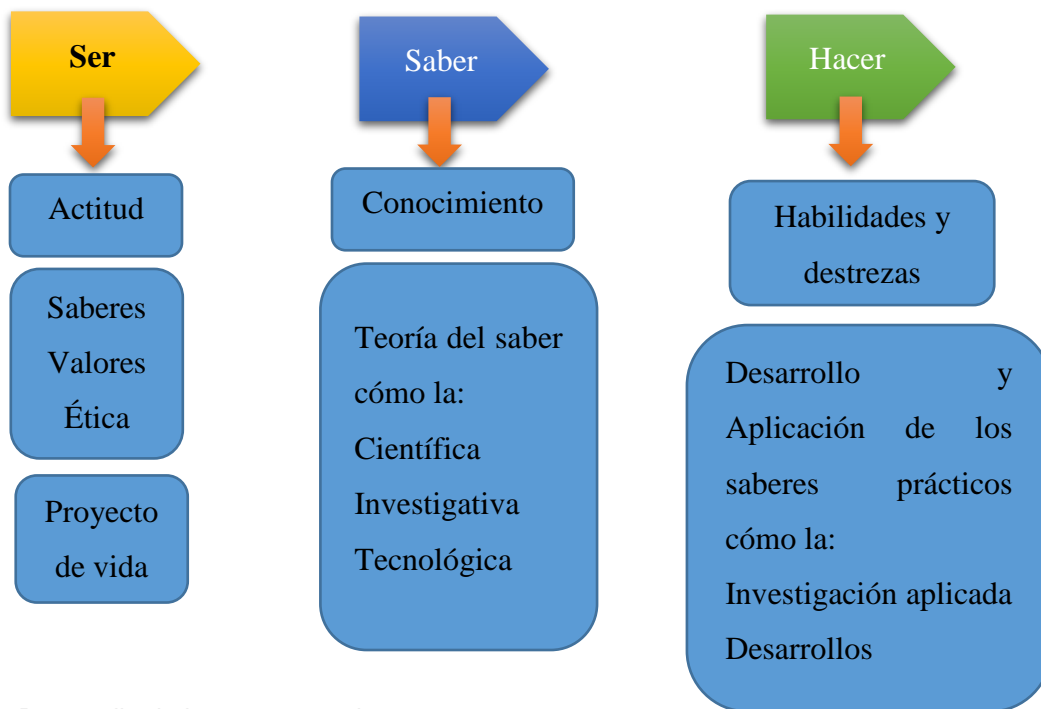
Ser

Actitud

Saberes
Valores
Ética

Proyecto de vida

Saber

Conocimiento

Teoría del saber cómo la:
Científica
Investigativa
Tecnológica

Hacer

Habilidades y destrezas

Desarrollo y Aplicación de los saberes prácticos cómo la:
Investigación aplicada
Desarrollos